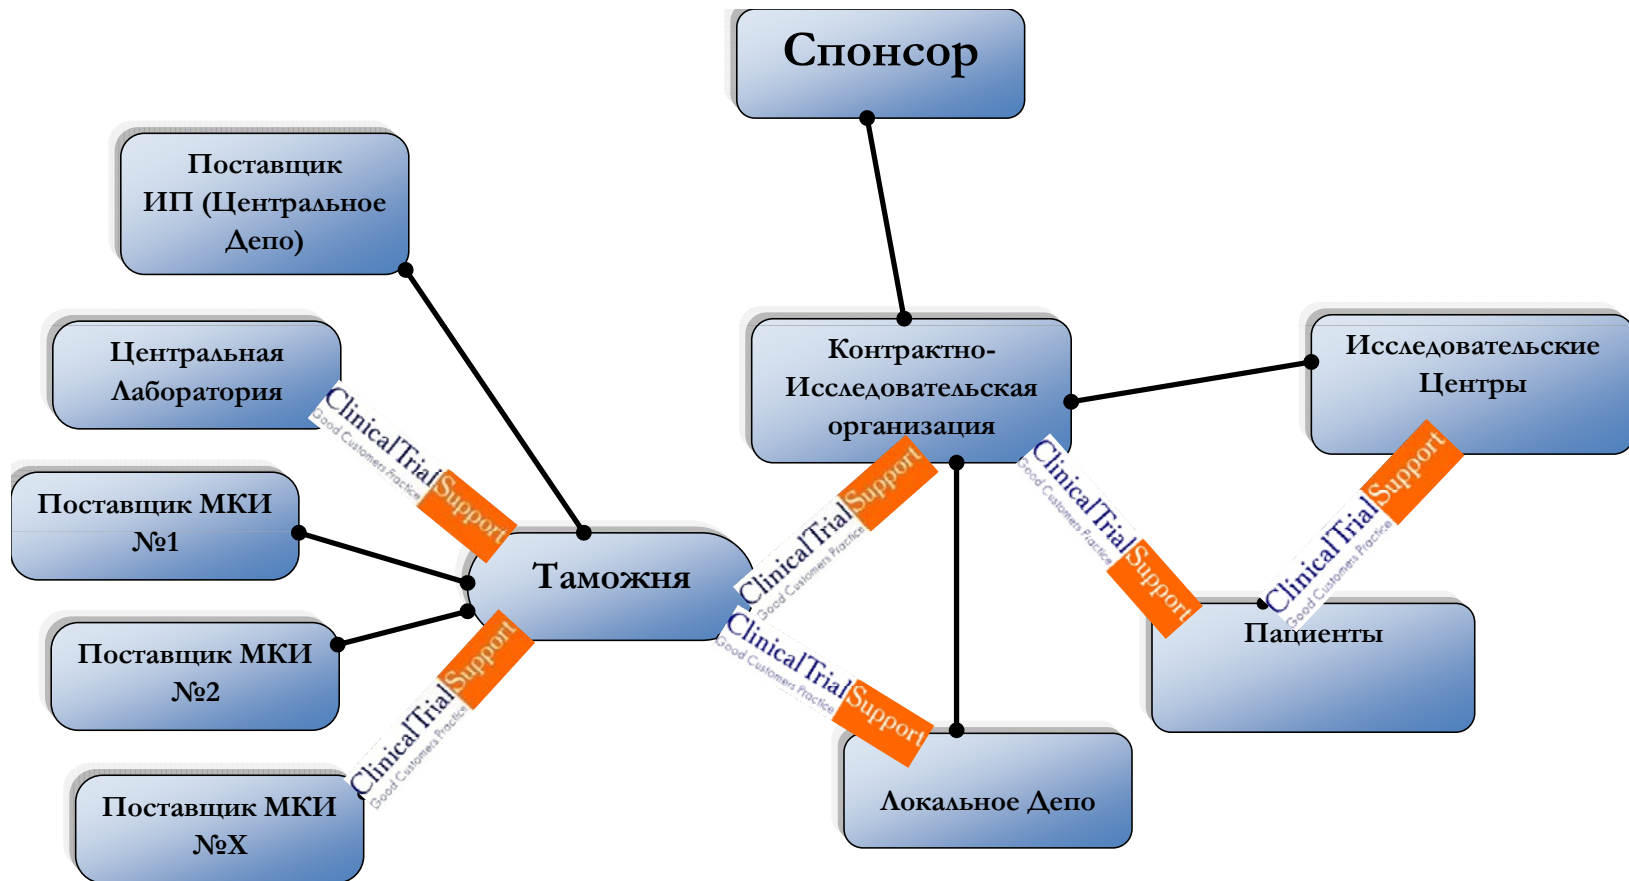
Спонсор

Поставщик ИП (Центральное Депо)

Центральная Лаборатория

Поставщик МКИ №1

Поставщик МКИ №2

Поставщик МКИ №X

Таможня

Контрактно-Исследовательская организация

Исследовательские Центры

Пациенты

Локальное Депо

ClinicalTrialSupport Good Customers Practice

ClinicalTrialSupport Good Customers Practice

ClinicalTrialSupport Good Customers Practice

ClinicalTrialSupport Good Customers Practice

ClinicalTrialSupport Good Customers Practice

ClinicalTrialSupport Good Customers Practice